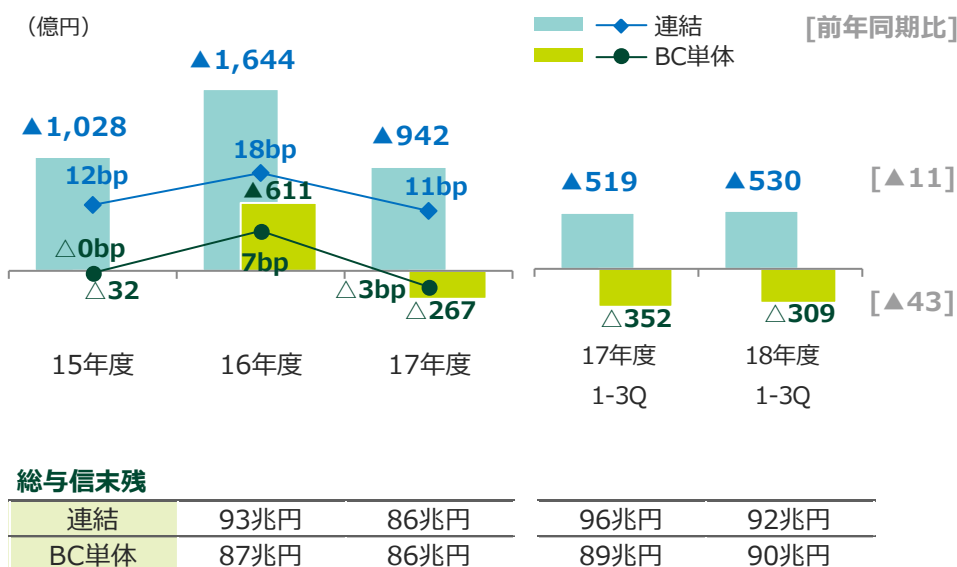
（億円）

連結

BC単体

[前年同期比]

▲1,028

▲1,644

▲942

12bp

18bp

11bp

▲611

△0bp

7bp

△3bp

△32

△267

▲519

▲530

[▲11]

△352

△309

[▲43]

15年度

16年度

17年度

17年度 1-3Q

18年度 1-3Q

総与信末残

| 連結 | 93兆円 | 86兆円 | 96兆円 | 92兆円 |
|---|---|---|---|---|
| BC単体 | 87兆円 | 86兆円 | 89兆円 | 90兆円 |